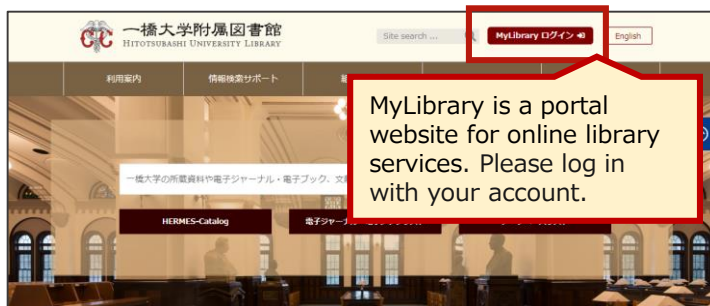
一橋大学附属図書館
HITOTSUBASHI UNIVERSITY LIBRARY

Site search ...

MyLibrary ログイン

English

利用案内

情報検索サポート

MyLibrary is a portal website for online library services. Please log in with your account.

一橋大学の所蔵資料や電子ジャーナル・電子ブック、文献

HERMES-Catalog

電子ジャーナル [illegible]